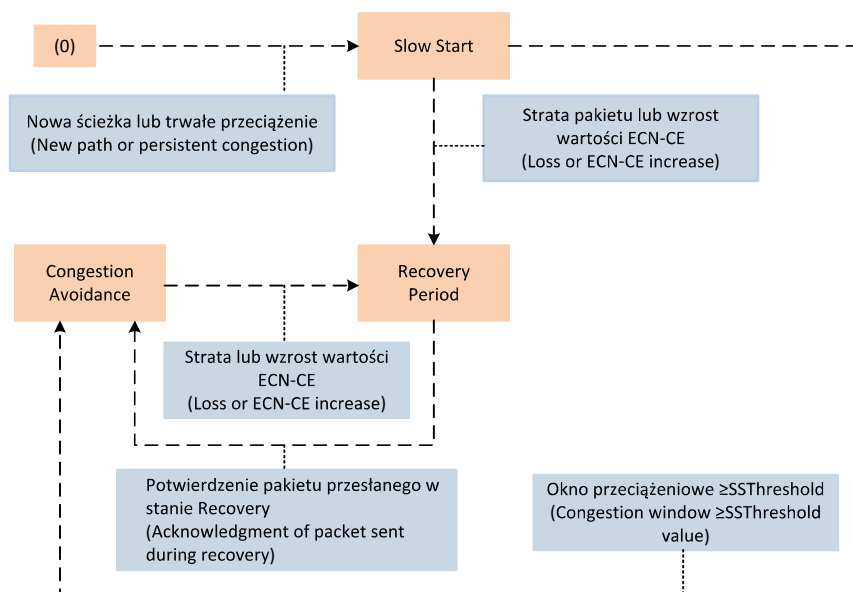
(0)

Slow Start

Nowa ścieżka lub trwałe przeciążenie (New path or persistent congestion)

Strata pakietu lub wzrost wartości ECN-CE (Loss or ECN-CE increase)

Congestion Avoidance

Recovery Period

Strata lub wzrost wartości ECN-CE (Loss or ECN-CE increase)

Potwierdzenie pakietu przesłanego w stanie Recovery (Acknowledgment of packet sent during recovery)

Okno przeciążeniowe ≥SSThreshold (Congestion window ≥SSThreshold value)